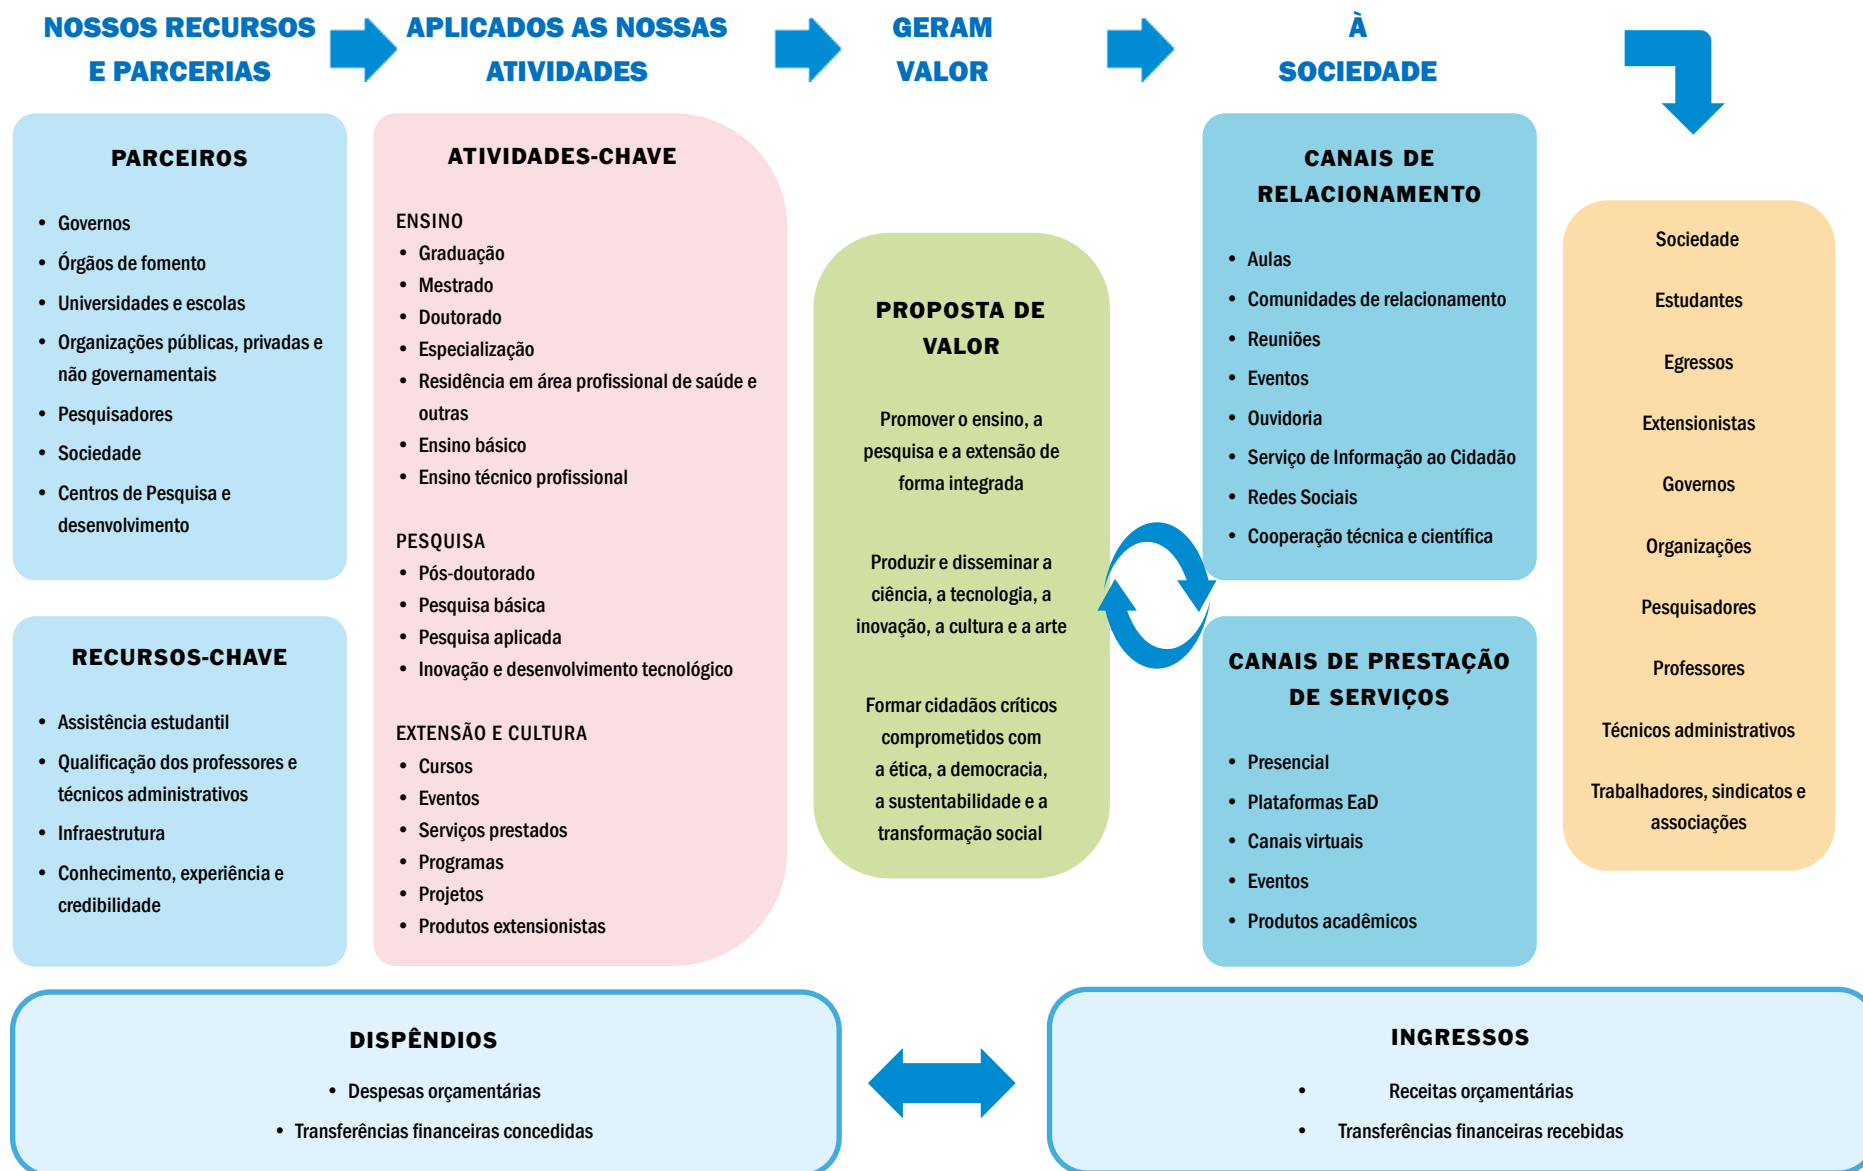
NOSSOS RECURSOS E PARCERIAS

APLICADOS AS NOSSAS ATIVIDADES

GERAM VALOR

À SOCIEDADE

PARCEIROS

- Governos
- Órgãos de fomento
- Universidades e escolas
- Organizações públicas, privadas e não governamentais
- Pesquisadores
- Sociedade
- Centros de Pesquisa e desenvolvimento

RECURSOS-CHAVE

- Assistência estudantil
- Qualificação dos professores e técnicos administrativos
- Infraestrutura
- Conhecimento, experiência e credibilidade

ATIVIDADES-CHAVE

ENSINO
- Graduação
- Mestrado
- Doutorado
- Especialização
- Residência em área profissional de saúde e outras
- Ensino básico
- Ensino técnico profissional

PESQUISA
- Pós-doutorado
- Pesquisa básica
- Pesquisa aplicada
- Inovação e desenvolvimento tecnológico

EXTENSÃO E CULTURA
- Cursos
- Eventos
- Serviços prestados
- Programas
- Projetos
- Produtos extensionistas

PROPOSTA DE VALOR

Promover o ensino, a pesquisa e a extensão de forma integrada

Produzir e disseminar a ciência, a tecnologia, a inovação, a cultura e a arte

Formar cidadãos críticos comprometidos com a ética, a democracia, a sustentabilidade e a transformação social

CANAIS DE RELACIONAMENTO

- Aulas
- Comunidades de relacionamento
- Reuniões
- Eventos
- Ouvidoria
- Serviço de Informação ao Cidadão
- Redes Sociais
- Cooperação técnica e científica

CANAIS DE PRESTAÇÃO DE SERVIÇOS

- Presencial
- Plataformas EaD
- Canais virtuais
- Eventos
- Produtos acadêmicos

Sociedade

Estudantes

Egressos

Extensionistas

Governos

Organizações

Pesquisadores

Professores

Técnicos administrativos

Trabalhadores, sindicatos e associações

DISPÊNDIOS

- Despesas orçamentárias
- Transferências financeiras concedidas

INGRESSOS

- Receitas orçamentárias
- Transferências financeiras recebidas